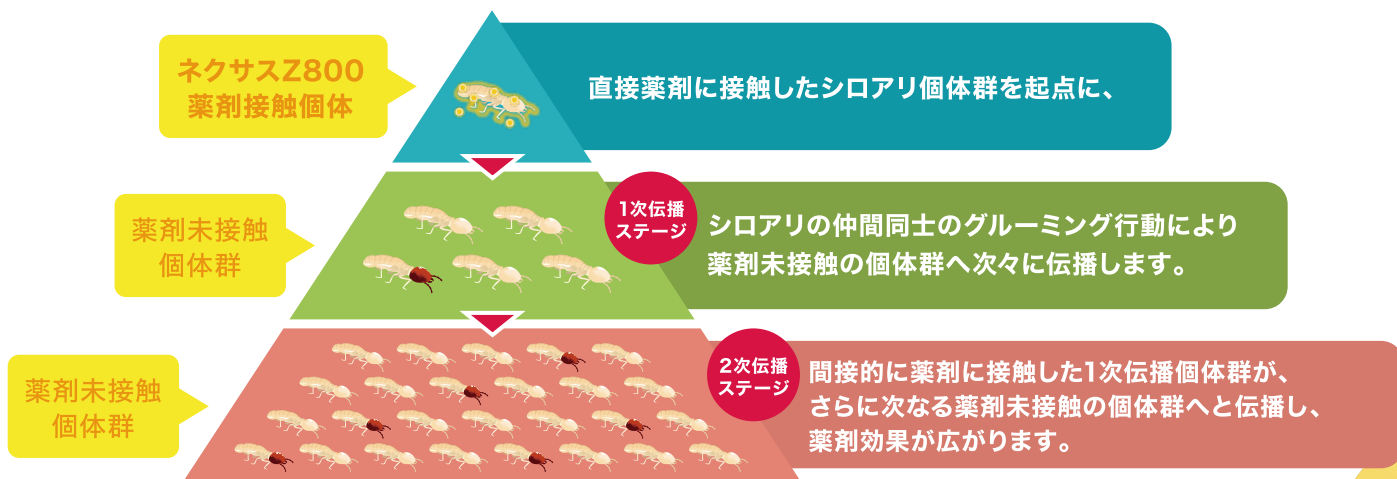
ネクサスZ800
薬剤接触個体

直接薬剤に接触したシロアリ個体群を起点に、

薬剤未接触
個体群

1次伝播
ステージ

シロアリの仲間同士のグルーミング行動により
薬剤未接触の個体群へ次々に伝播します。

薬剤未接触
個体群

2次伝播
ステージ

間接的に薬剤に接触した1次伝播個体群が、
さらに次なる薬剤未接触の個体群へと伝播し、
薬剤効果が広がります。